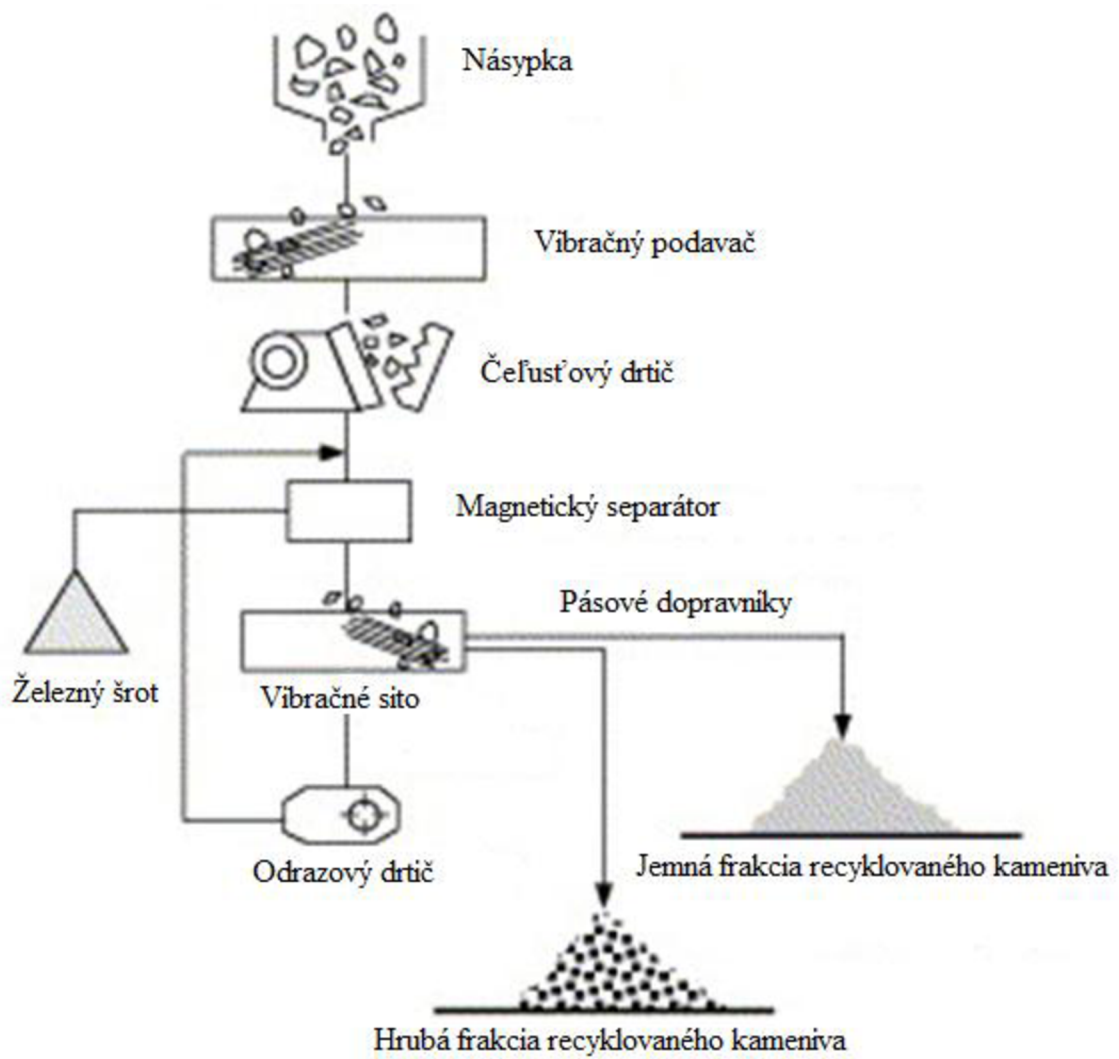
Násypka

Vibračný podavač

Čeľusťový drtič

Magnetický separátor

Pásové dopravníky

Železný šrot

Vibračné sito

Odrazový drtič

Jemná frakcia recyklovaného kameniva

Hrubá frakcia recyklovaného kameniva